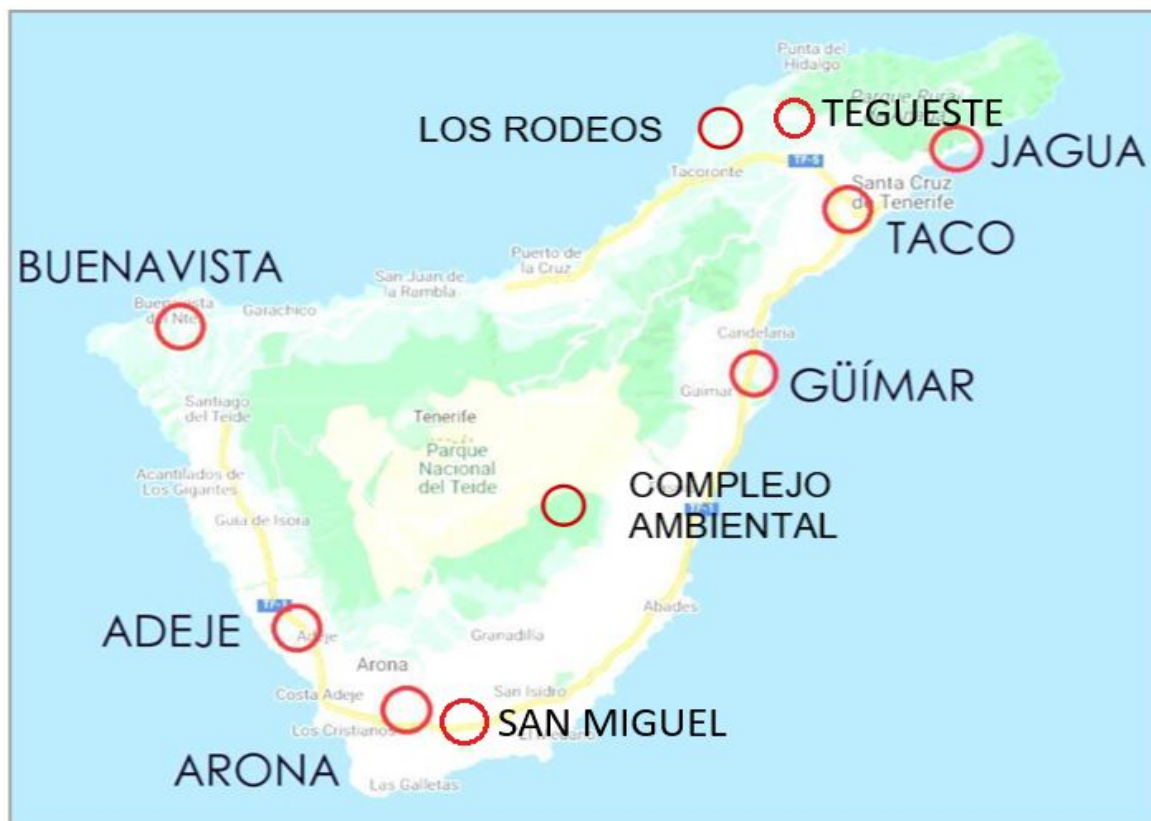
Punta del Hidalgo

Parque Rural

LOS RODEOS

TEGUESTE

JAGUA

Tacoronte

TF-5

Santa Cruz de Tenerife

TACO

BUENAVISTA

Puerto de la Cruz

San Juan de la Rambla

Buenavista del Nte

Garachico

Candelaria

GÜÍMAR

Güímar

Santiago del Teide

Tenerife

Parque Nacional del Teide

Acantilados de Los Gigantes

COMPLEJO AMBIENTAL

Guía de Isora

TF-1

ADEJE

Adeje

Abades

Granadilla

Arona

Costa Adeje

San Isidro

SAN MIGUEL

Los Cristianos

El Médano

ARONA

Las Galletas